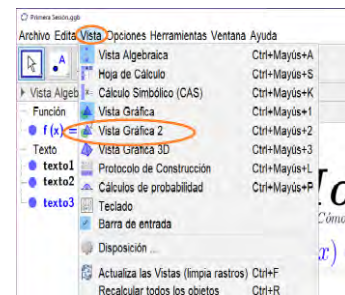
Primera Sesión.ggb

Archivo Edita Vista Opciones Herramientas Ventana Ayuda

Vista Algeb

Función
f(x) =

Texto
texto1
texto2
texto3

Vista Algebraica Ctrl+Mayús+A
Hoja de Cálculo Ctrl+Mayús+S
Cálculo Simbólico (CAS) Ctrl+Mayús+K
Vista Gráfica Ctrl+Mayús+1
Vista Gráfica 2 Ctrl+Mayús+2
Vista Gráfica 3D Ctrl+Mayús+3
Protocolo de Construcción Ctrl+Mayús+L
Cálculos de probabilidad Ctrl+Mayús+P
Teclado
Barra de entrada
Disposición ...
Actualiza las Vistas (limpia rastros) Ctrl+F
Recalcular todos los objetos Ctrl+R

Io
Cómo
x)